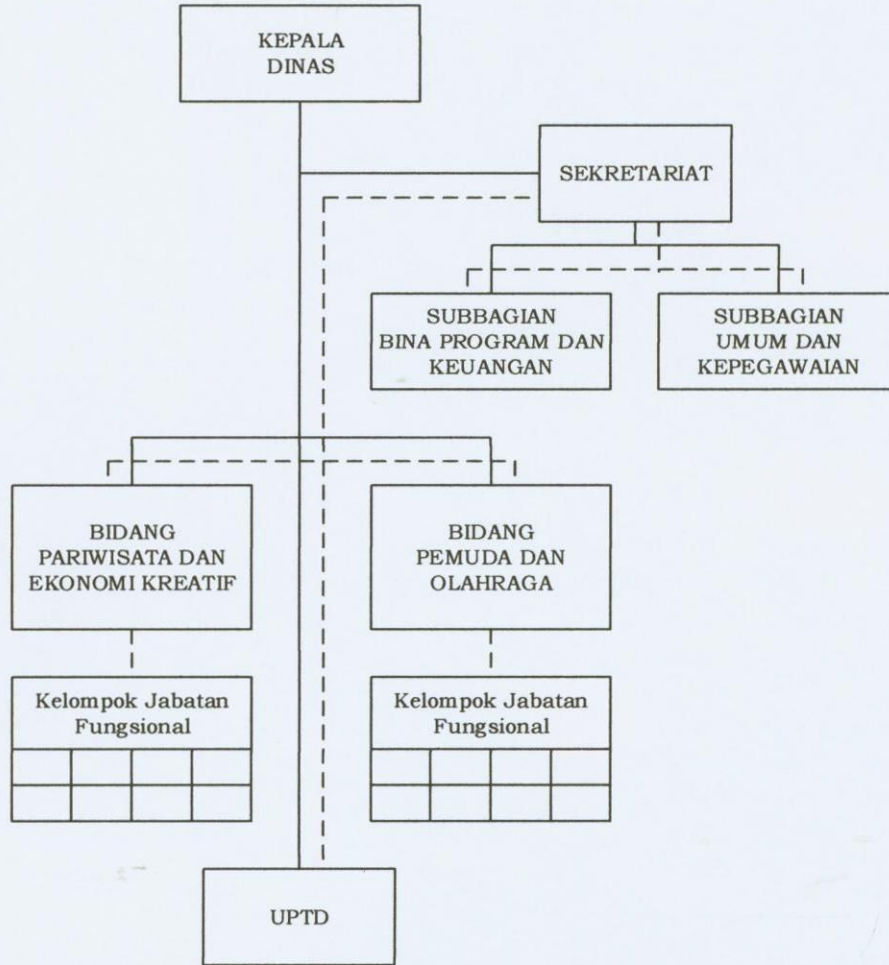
KEPALA DINAS

SEKRETARIAT

SUBBAGIAN BINA PROGRAM DAN KEUANGAN

SUBBAGIAN UMUM DAN KEPEGAWAIAN

BIDANG PARIWISATA DAN EKONOMI KREATIF

BIDANG PEMUDA DAN OLAHRAGA

Kelompok Jabatan Fungsional

Kelompok Jabatan Fungsional

UPTD